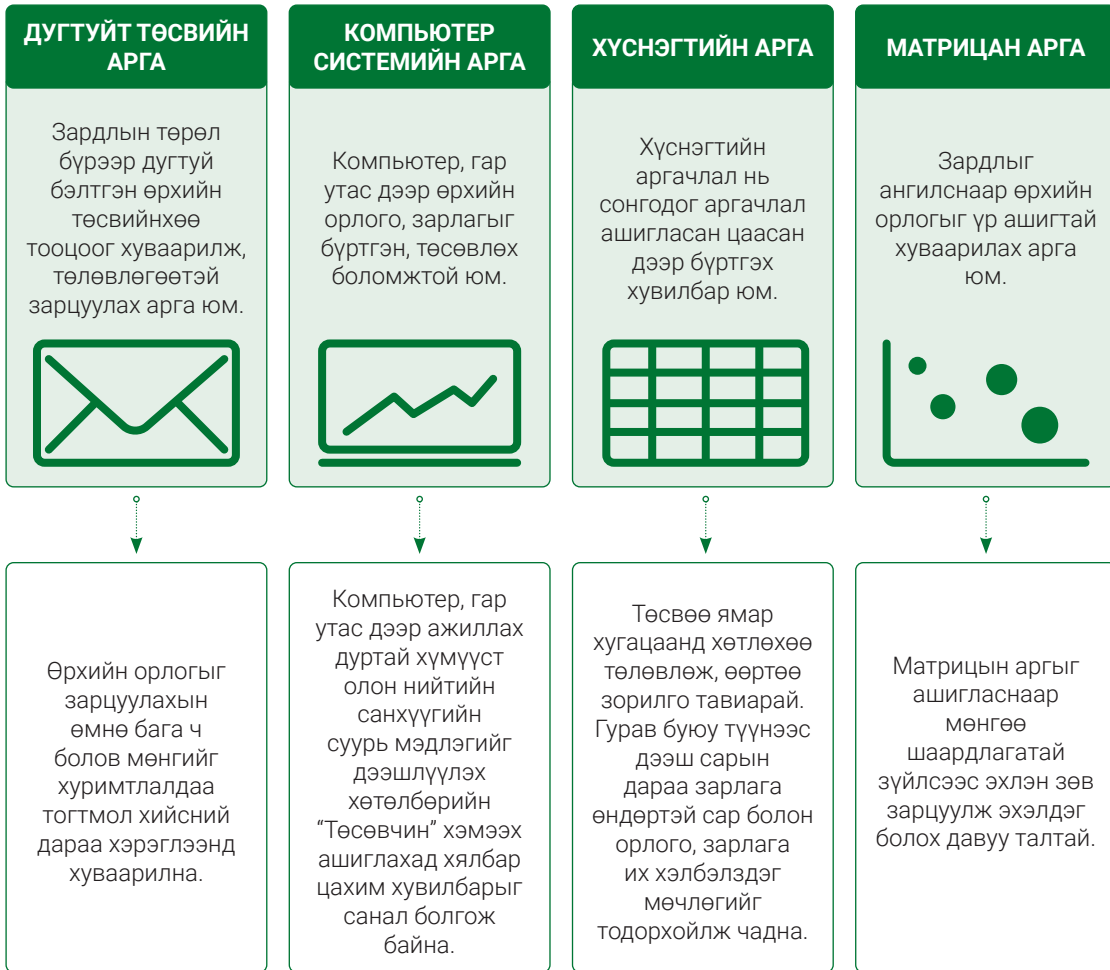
ДУГТУЙТ ТӨСВИЙН АРГА

Зардлын төрөл бүрээр дугтуй бэлтгэн өрхийн төсвийнхөө тооцоог хуваарилж, төлөвлөгөөтэй зарцуулах арга юм.

КОМПЬЮТЕР СИСТЕМИЙН АРГА

Компьютер, гар утас дээр өрхийн орлого, зарлагыг бүртгэн, төсөвлөх боломжтой юм.

ХҮСНЭГТИЙН АРГА

Хүснэгтийн аргачлал нь сонгодог аргачлал ашигласан цаасан дээр бүртгэх хувилбар юм.

МАТРИЦАН АРГА

Зардлыг ангилснаар өрхийн орлогыг үр ашигтай хуваарилах арга юм.

Өрхийн орлогыг зарцуулахын өмнө бага ч болов мөнгийг хуримтлалдаа тогтмол хийсний дараа хэрэглээнд хуваарилна.

Компьютер, гар утас дээр ажиллах дуртай хүмүүст олон нийтийн санхүүгийн суурь мэдлэгийг дээшлүүлэх хөтөлбөрийн “Төсөвчин” хэмээх ашиглахад хялбар цахим хувилбарыг санал болгож байна.

Төсвөө ямар хугацаанд хөтлөхөө төлөвлөж, өөртөө зорилго тавиарай. Гурав буюу түүнээс дээш сарын дараа зарлага өндөртэй сар болон орлого, зарлага их хэлбэлздэг мөчлөгийг тодорхойлж чадна.

Матрицын аргыг ашигласнаар мөнгөө шаардлагатай зүйлсээс эхлэн зөв зарцуулж эхэлдэг болох давуу талтай.